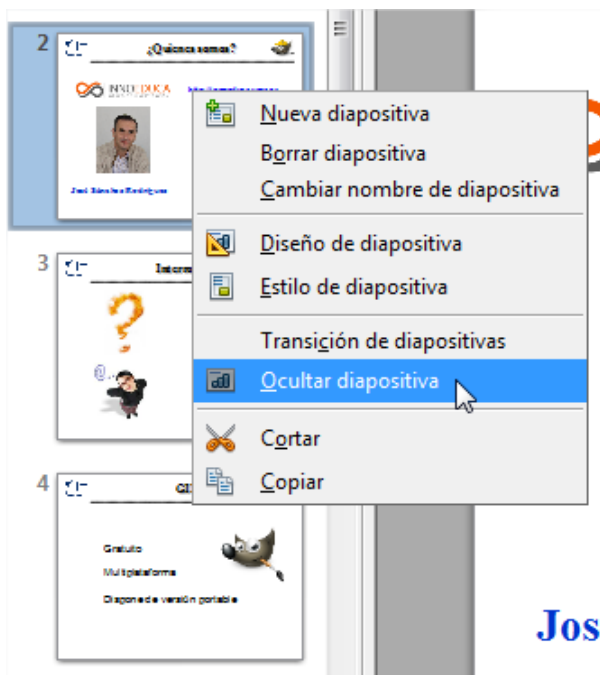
2

¿Quienes somos?

José Sánchez Rodríguez

3

Intere

@

4

GI

Gratuito

Multiplataforma

Dispone de versión portable

Nueva diapositiva

Borrar diapositiva

Cambiar nombre de diapositiva

Diseño de diapositiva

Estilo de diapositiva

Transición de diapositivas

Ocultar diapositiva

Cortar

Copiar

Jos